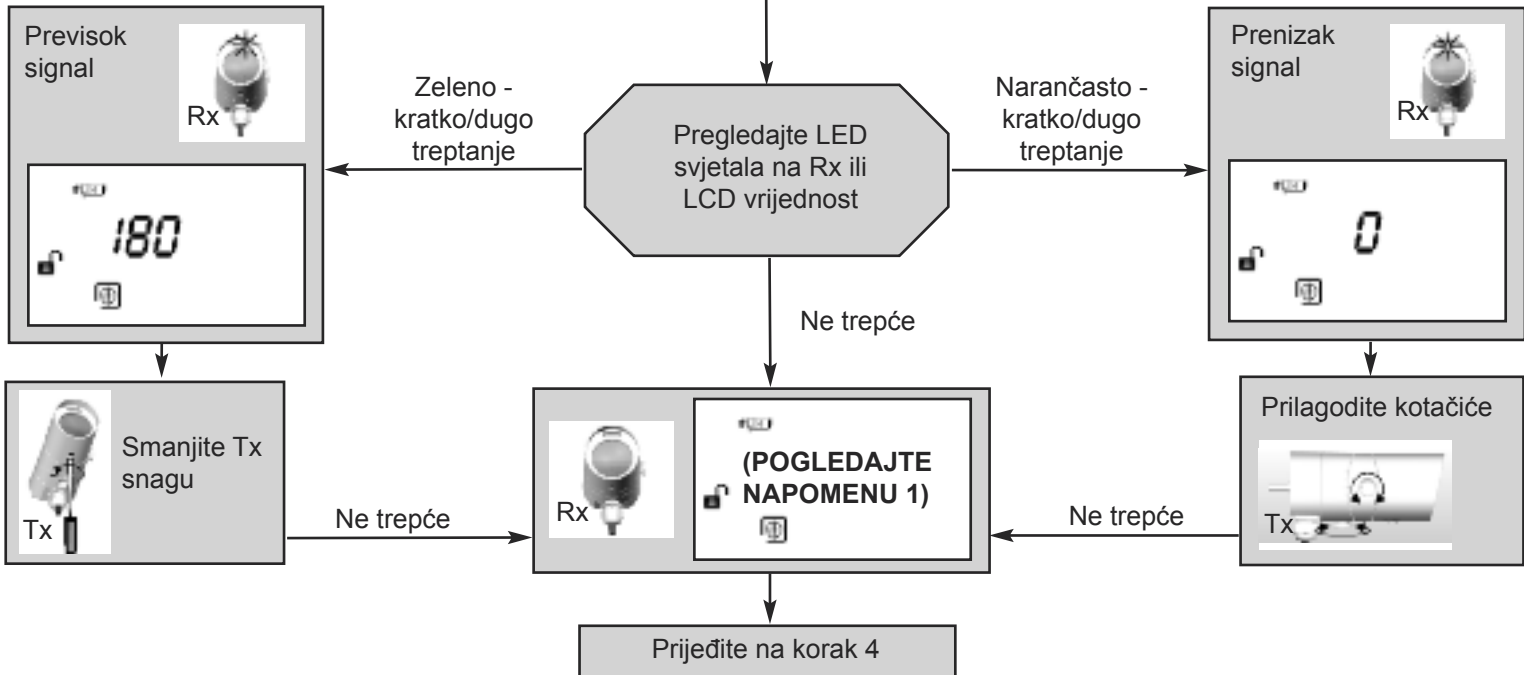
Previsok signal

Rx

180

Zeleno - kratko/dugo treptanje

Pregledajte LED svjetala na Rx ili LCD vrijednost

Narančasto - kratko/dugo treptanje

Prenizak signal

Rx

0

Ne trepće

Smanjite Tx snagu

Tx

Ne trepće

Rx

(POGLEDAJTE NAPOMENU 1)

Prilagodite kotačiće

Tx

Ne trepće

Prijeđite na korak 4